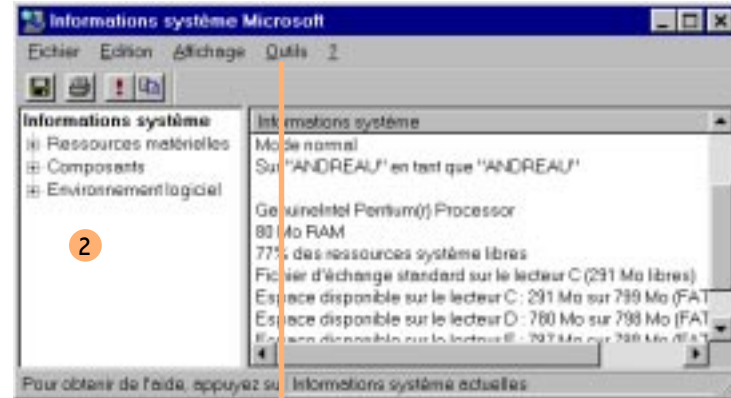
Informations système Microsoft

Fichier Edition Affichage Outils ?

Informations système
Ressources matérielles
Composants
Environnement logiciel

2

Informations système
Mode normal
Sur "ANDREAU" en tant que "ANDREAU"

GenuineIntel Pentium(r) Processor
80 Mo RAM
77% des ressources système libres
Fichier d'échange standard sur le lecteur C (291 Mo libres)
Espace disponible sur le lecteur C : 291 Mo sur 799 Mo (FAT
Espace disponible sur le lecteur D : 780 Mo sur 798 Mo (FAT
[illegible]

Pour obtenir de l'aide, appuyez su Informations système actuelles